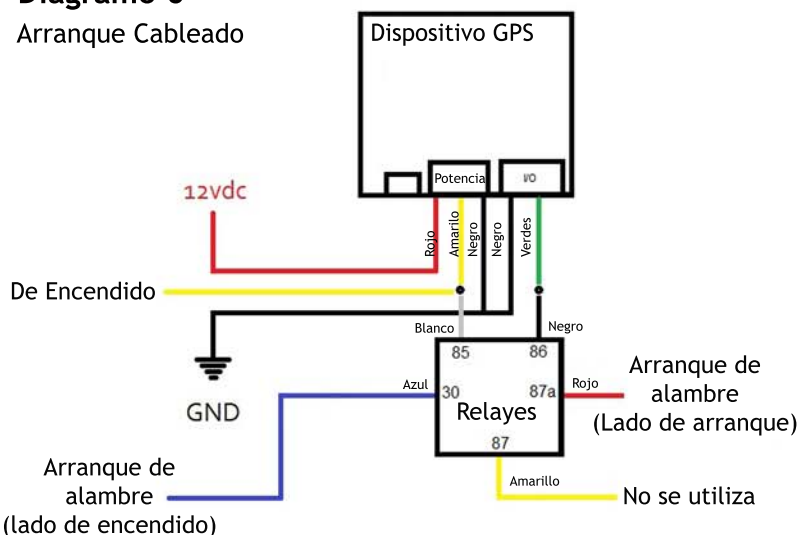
Diagrama 6
Arranque Cableado

Dispositivo GPS

Potencia
I/O

12vdc

Rojo
Amarillo
Negro
Negro
Verdes

De Encendido

Blanco
Negro

85
86
30
87a
87
Relayes

Azul
Rojo
Amarillo

GND

Arranque de alambre (Lado de arranque)

Arranque de alambre (lado de encendido)

No se utiliza